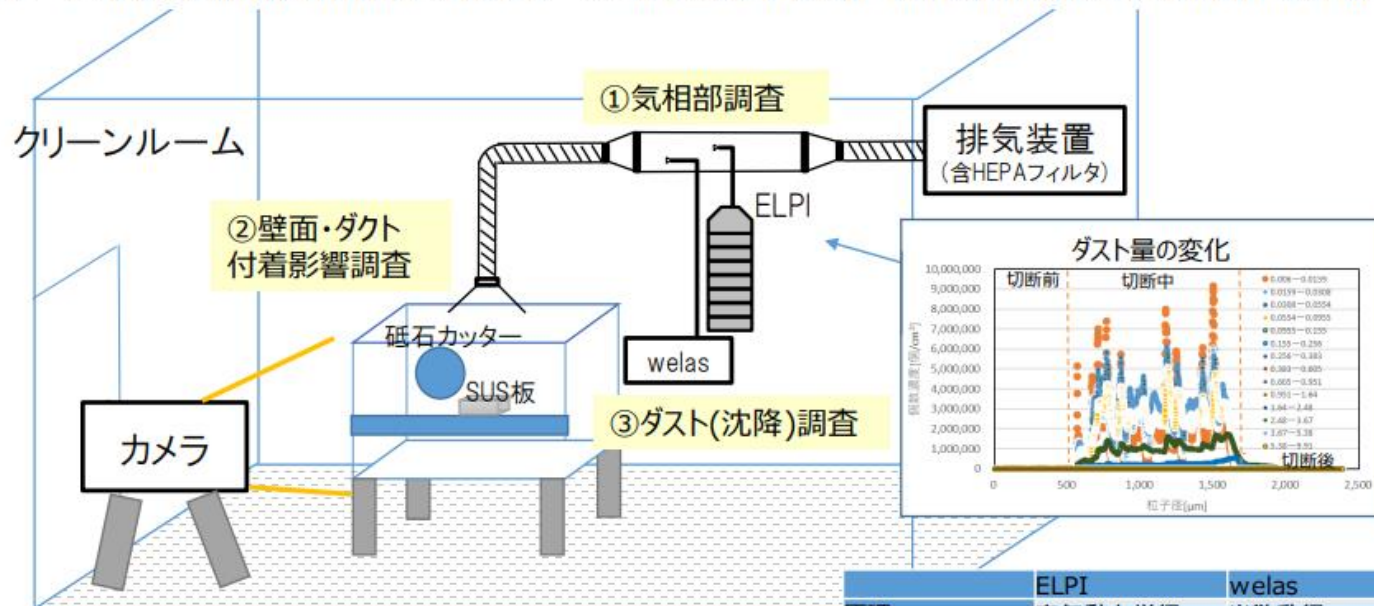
①気相部調査

クリーンルーム

排気装置
(含HEPAフィルタ)

ELPI

②壁面・ダクト付着影響調査

ダスト量の変化

10,000,000
9,000,000
8,000,000
7,000,000
6,000,000
5,000,000
4,000,000
3,000,000
2,000,000
1,000,000
0

切断前
切断中
切断後

0.006～0.0159
0.0159～0.0308
0.0308～0.0554
0.0554～0.0955
0.0955～0.155
0.155～0.256
0.256～0.383
0.383～0.605
0.605～0.951
0.951～1.64
1.64～2.48
2.48～3.67
3.67～5.38
5.38～9.91

個数濃度[個/cm³]

0
500
1,000
1,500
2,000
2,500

粒子径[μm]

砥石カッター

SUS板

welas

③ダスト(沈降)調査

カメラ

| | ELPI | welas |
|---|---|---|
| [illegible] | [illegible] | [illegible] |